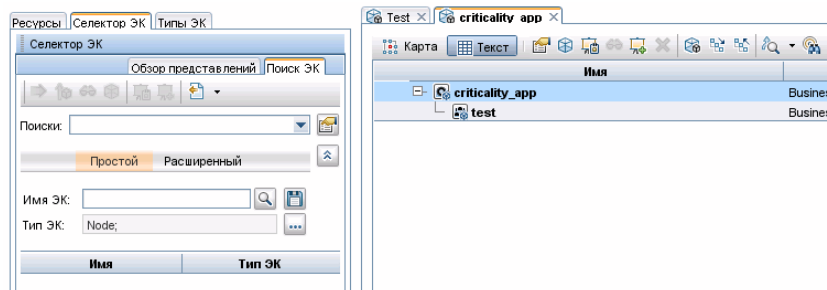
Ресурсы | Селектор ЭК | Типы ЭК

Селектор ЭК

Обзор представлений | Поиск ЭК

Поиски:

Простой | Расширенный

Имя ЭК:

Тип ЭК: Node;

| Имя | Тип ЭК |
|---|---|

Test × | criticality_app ×

Карта | Текст

| Имя | |
|---|---|
| criticality_app | Busines |
| test | Busines |